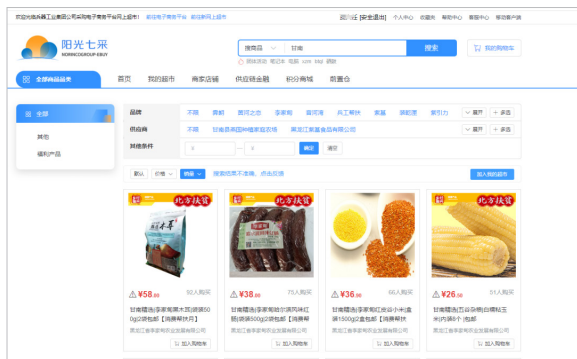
欢迎光临阳光七采 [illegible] 首页 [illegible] | 个人中心 | 收藏夹 | 帮助中心 | 移动商户端

阳光七采
MORNINGSUN GROUP

搜商品 甘南 搜索 我的购物车

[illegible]

全部商品品类 首页 我的超市 商家店铺 供应链金融 积分商城 数量合

全部

其他

福利产品

品牌 不限 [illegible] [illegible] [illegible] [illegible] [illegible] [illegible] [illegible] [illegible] 展开 多选

供应商 不限 甘南县利国种植家庭农场 黑龙江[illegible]有限公司 展开 多选

其他条件 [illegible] 确定 清空

默认 价格 销量 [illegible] 加入我的超市

北方扶贫
¥58.00 92人购买
甘南精选|李家焦黑木耳|烧烤500g|2袋包邮【消费帮扶】
黑龙江省李家焦农业发展有限公司
加入购物车

北方扶贫
¥38.00 55人购买
甘南精选|李家焦农家风味红肠|烧烤500g|2袋包邮【消费帮扶】
黑龙江省李家焦农业发展有限公司
加入购物车

北方扶贫
¥36.00 66人购买
甘南精选|李家焦红皮谷小米|盒装1500g|2盒包邮【消费帮扶】
黑龙江省李家焦农业发展有限公司
加入购物车

北方扶贫
¥26.00 51人购买
甘南精选|五谷杂粮|白糯玉米|内装8个|包邮
黑龙江省李家焦农业发展有限公司
加入购物车